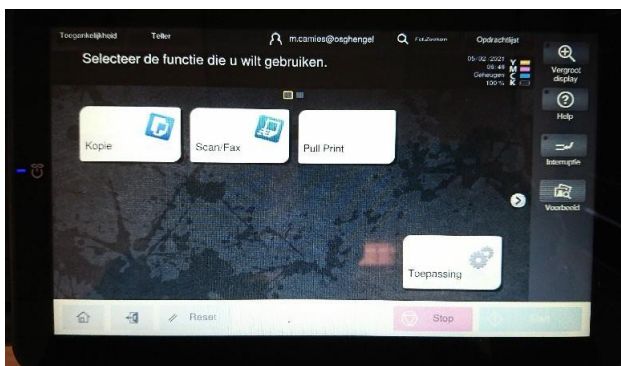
Toegankelijkheid Teller m.camies@osghengel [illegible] Opdrachtlijst

Selecteer de functie die u wilt gebruiken.

05/02/2021 08:48 Geheugen 100%

Y M C K

Vergroot display

Help

Interruptie

Voorbeeld

Kopie

Scan/Fax

Pull Print

Toepassing

Reset

Stop

Start